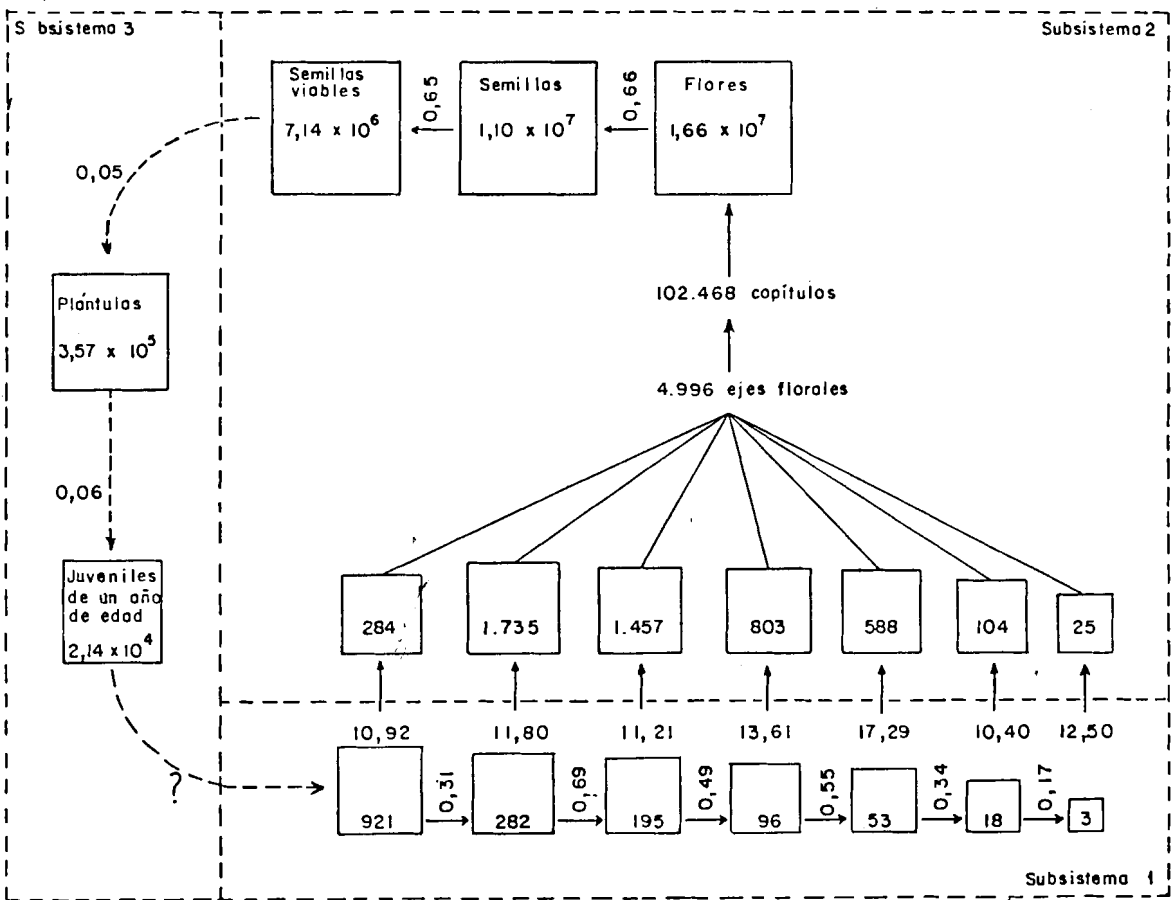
S bsistema 3

Subsistema 2

Semillas viables $7,14 \times 10^6$

0,65

Semillas $1,10 \times 10^7$

0,66

Flores $1,66 \times 10^7$

0,05

Plántulas $3,57 \times 10^5$

102.468 capítulos

4.996 ejes florales

0,06

Juveniles de un año de edad $2,14 \times 10^4$

284

1.735

1.457

803

588

104

25

10,92

11,80

11, 21

13,61

17,29

10,40

12,50

?

921

0,31

282

0,69

195

0,49

96

0,55

53

0,34

18

0,17

3

Subsistema 1